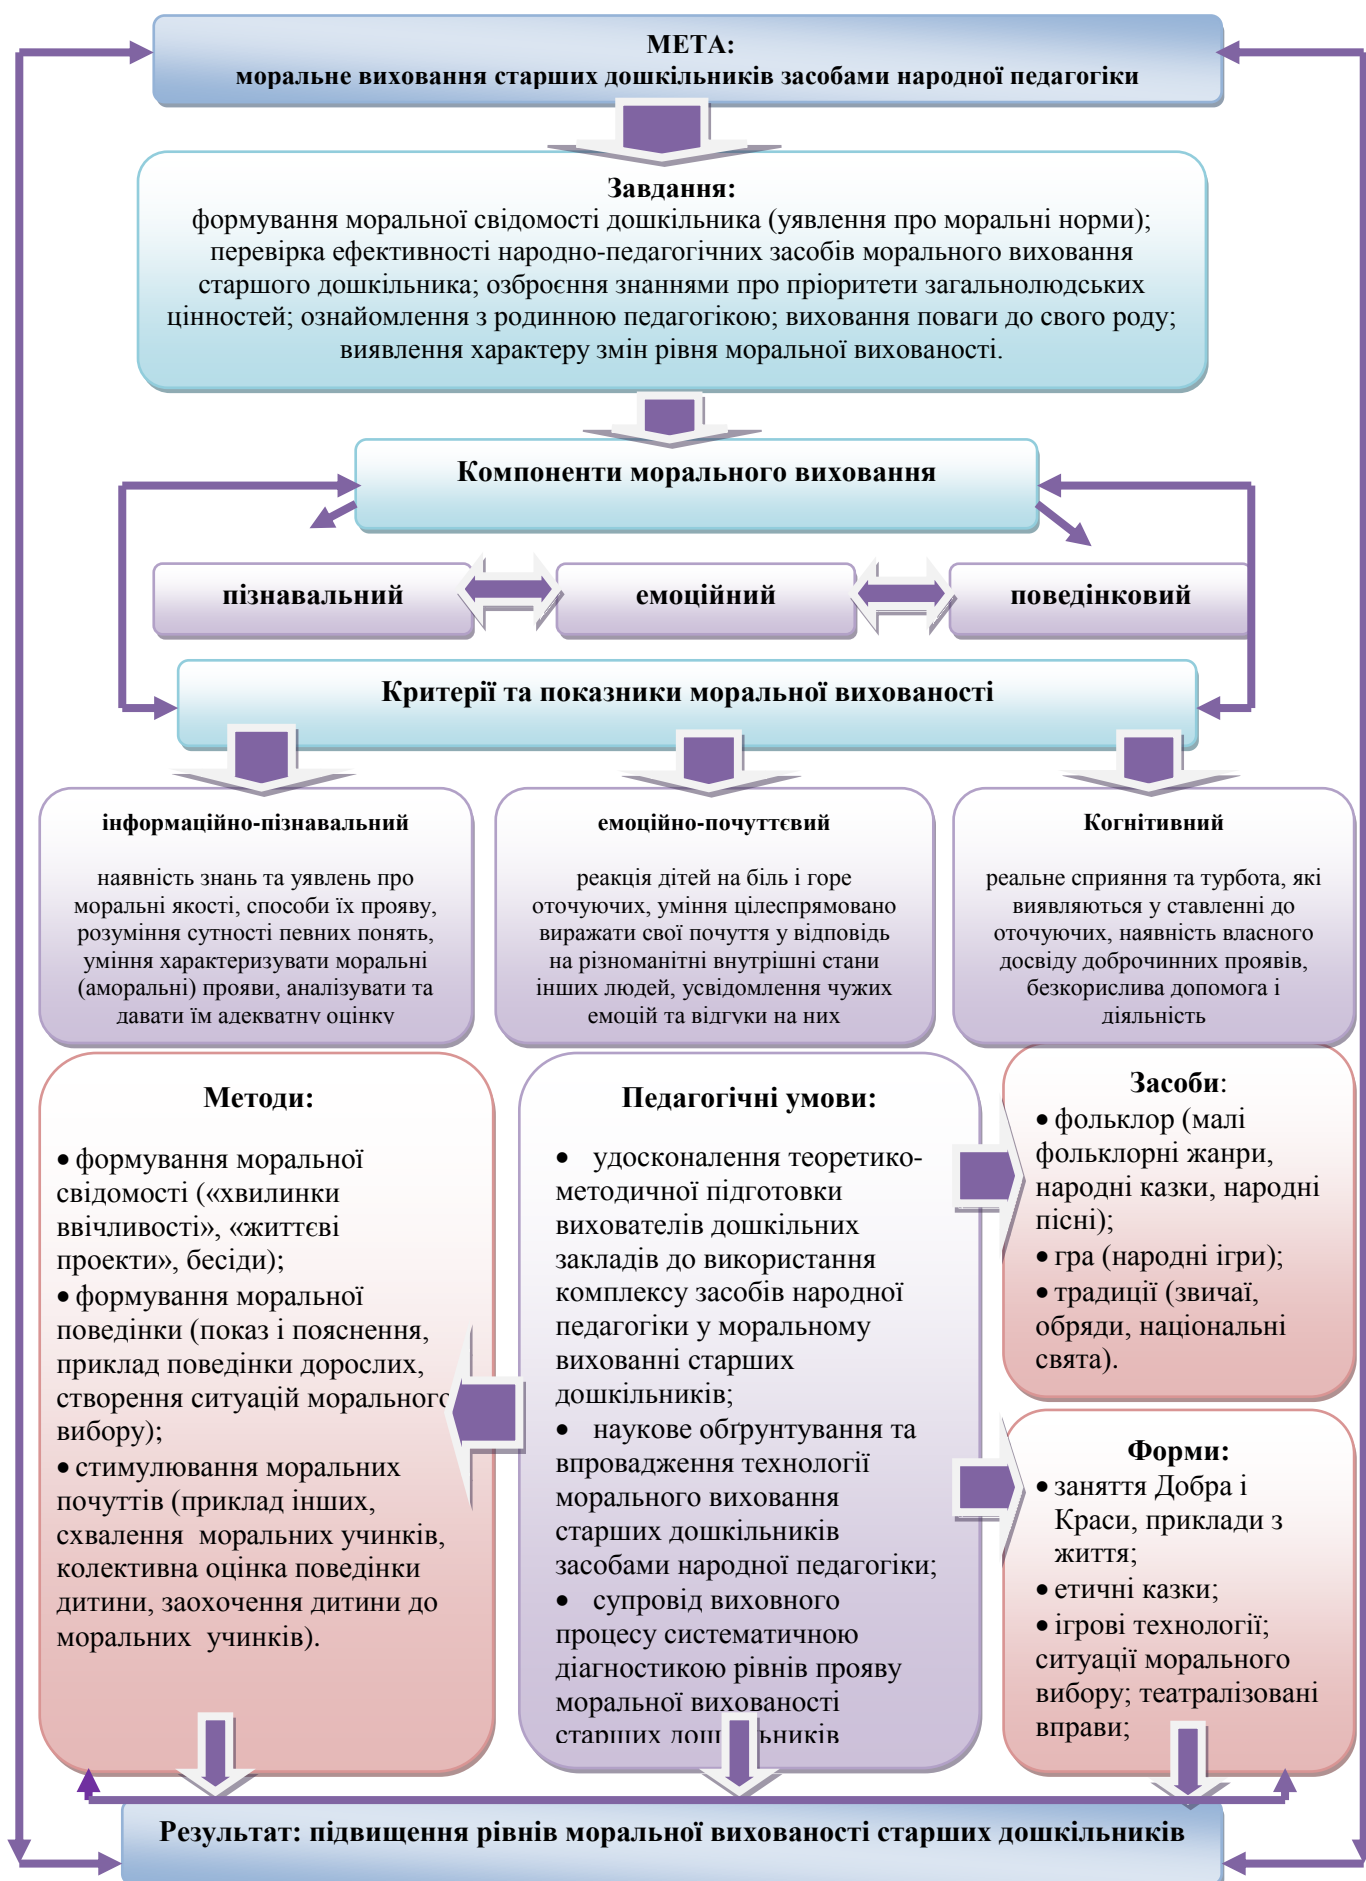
МЕТА:
моральне виховання старших дошкільників засобами народної педагогіки

Завдання:
формування моральної свідомості дошкільника (уявлення про моральні норми); перевірка ефективності народно-педагогічних засобів морального виховання старшого дошкільника; озброєння знаннями про пріоритети загальнолюдських цінностей; ознайомлення з родинною педагогікою; виховання поваги до свого роду; виявлення характеру змін рівня моральної вихованості.

Компоненти морального виховання

пізнавальний

емоційний

поведінковий

Критерії та показники моральної вихованості

інформаційно-пізнавальний

наявність знань та уявлень про моральні якості, способи їх прояву, розуміння сутності певних понять, уміння характеризувати моральні (аморальні) прояви, аналізувати та давати їм адекватну оцінку

емоційно-почуттєвий

реакція дітей на біль і горе оточуючих, уміння цілеспрямовано виражати свої почуття у відповідь на різноманітні внутрішні стани інших людей, усвідомлення чужих емоцій та відгуки на них

Когнітивний

реальне сприяння та турбота, які виявляються у ставленні до оточуючих, наявність власного досвіду доброчинних проявів, безкорислива допомога і діяльність

Методи:

• формування моральної свідомості («хвилинки ввічливості», «життєві проекти», бесіди);
• формування моральної поведінки (показ і пояснення, приклад поведінки дорослих, створення ситуацій морального вибору);
• стимулювання моральних почуттів (приклад інших, схвалення моральних учинків, колективна оцінка поведінки дитини, заохочення дитини до моральних учинків).

Педагогічні умови:

• удосконалення теоретико-методичної підготовки вихователів дошкільних закладів до використання комплексу засобів народної педагогіки у моральному вихованні старших дошкільників;
• наукове обґрунтування та впровадження технології морального виховання старших дошкільників засобами народної педагогіки;
• супровід виховного процесу систематичною діагностикою рівнів прояву моральної вихованості старших дош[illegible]льників

Засоби:
• фольклор (малі фольклорні жанри, народні казки, народні пісні);
• гра (народні ігри);
• традиції (звичаї, обряди, національні свята).

Форми:
• заняття Добра і Краси, приклади з життя;
• етичні казки;
• ігрові технології; ситуації морального вибору; театралізовані вправи;

Результат: підвищення рівнів моральної вихованості старших дошкільників